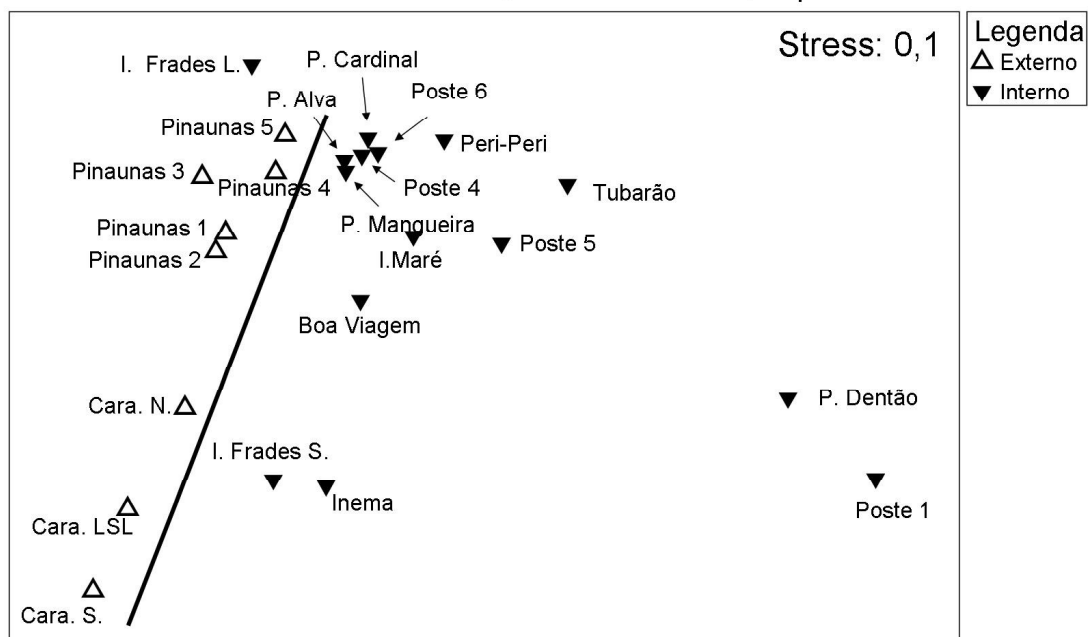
Stress: 0,1

Legenda
Externo
Interno

I. Frades L.
P. Cardinal
Poste 6
P. Alva
Pinaunas 5
Peri-Peri
Pinaunas 3
Pinaunas 4
Poste 4
Tubarão
P. Mangueira
Pinaunas 1
Pinaunas 2
I.Maré
Poste 5
Boa Viagem
Cara. N.
P. Dentão
I. Frades S.
Inema
Poste 1
Cara. LSL
Cara. S.